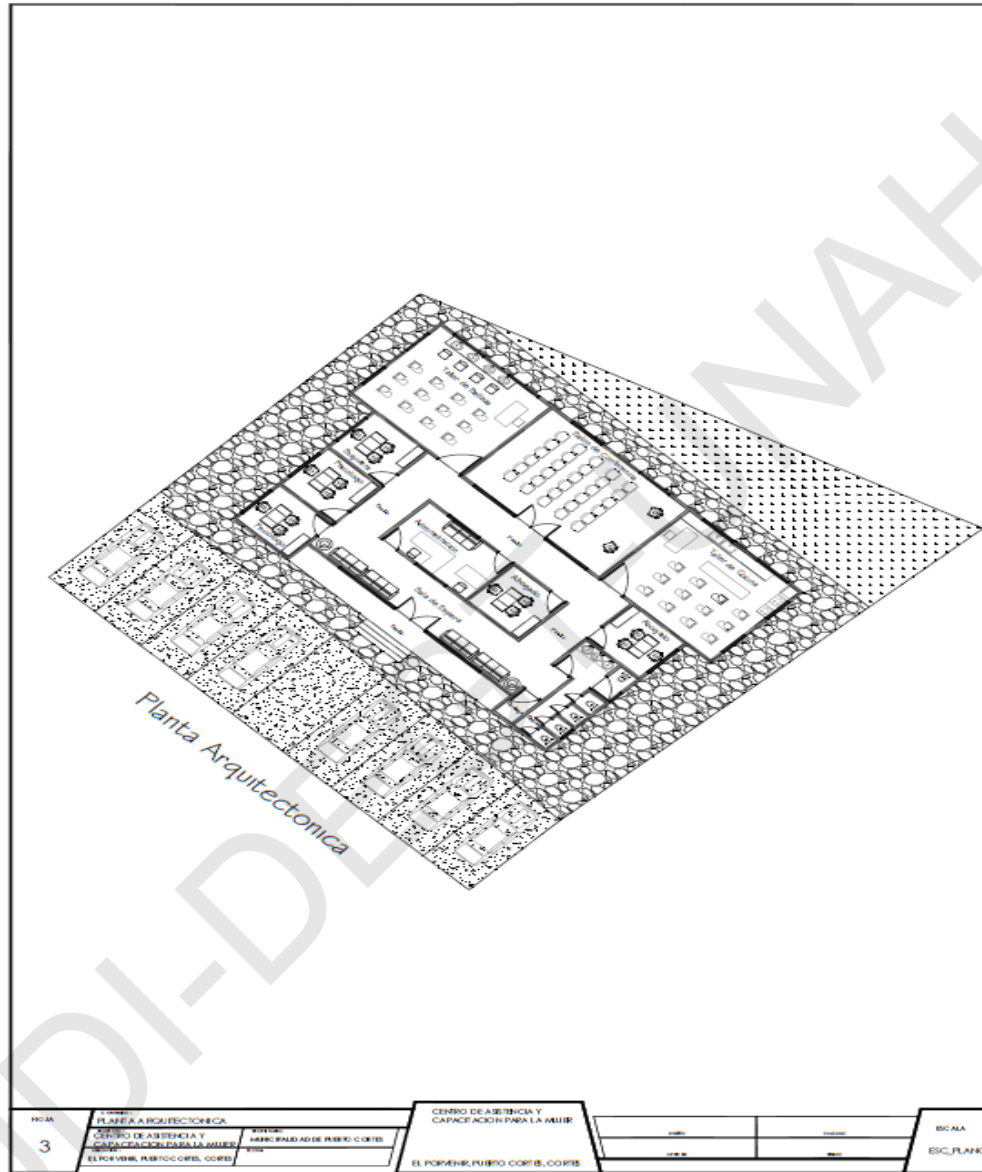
Taller de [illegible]
Taller de Cocina
Psicologia
Trabajo Social
Enfermeria
Administracion
Abogado
Sala de Espera
Recepcion

Planta Arquitectonica

DI-DE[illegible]NAH

HOJA
3

PLANTA ARQUITECTONICA
CENTRO DE ASISTENCIA Y CAPACITACION PARA LA MUJER
EL PORVENIR, PUERTO CORTES, CORTES
MUNICIPALIDAD DE PUERTO CORTES

CENTRO DE ASISTENCIA Y CAPACITACION PARA LA MUJER

EL PORVENIR, PUERTO CORTES, CORTES

ESCALA
ESC_PLANO